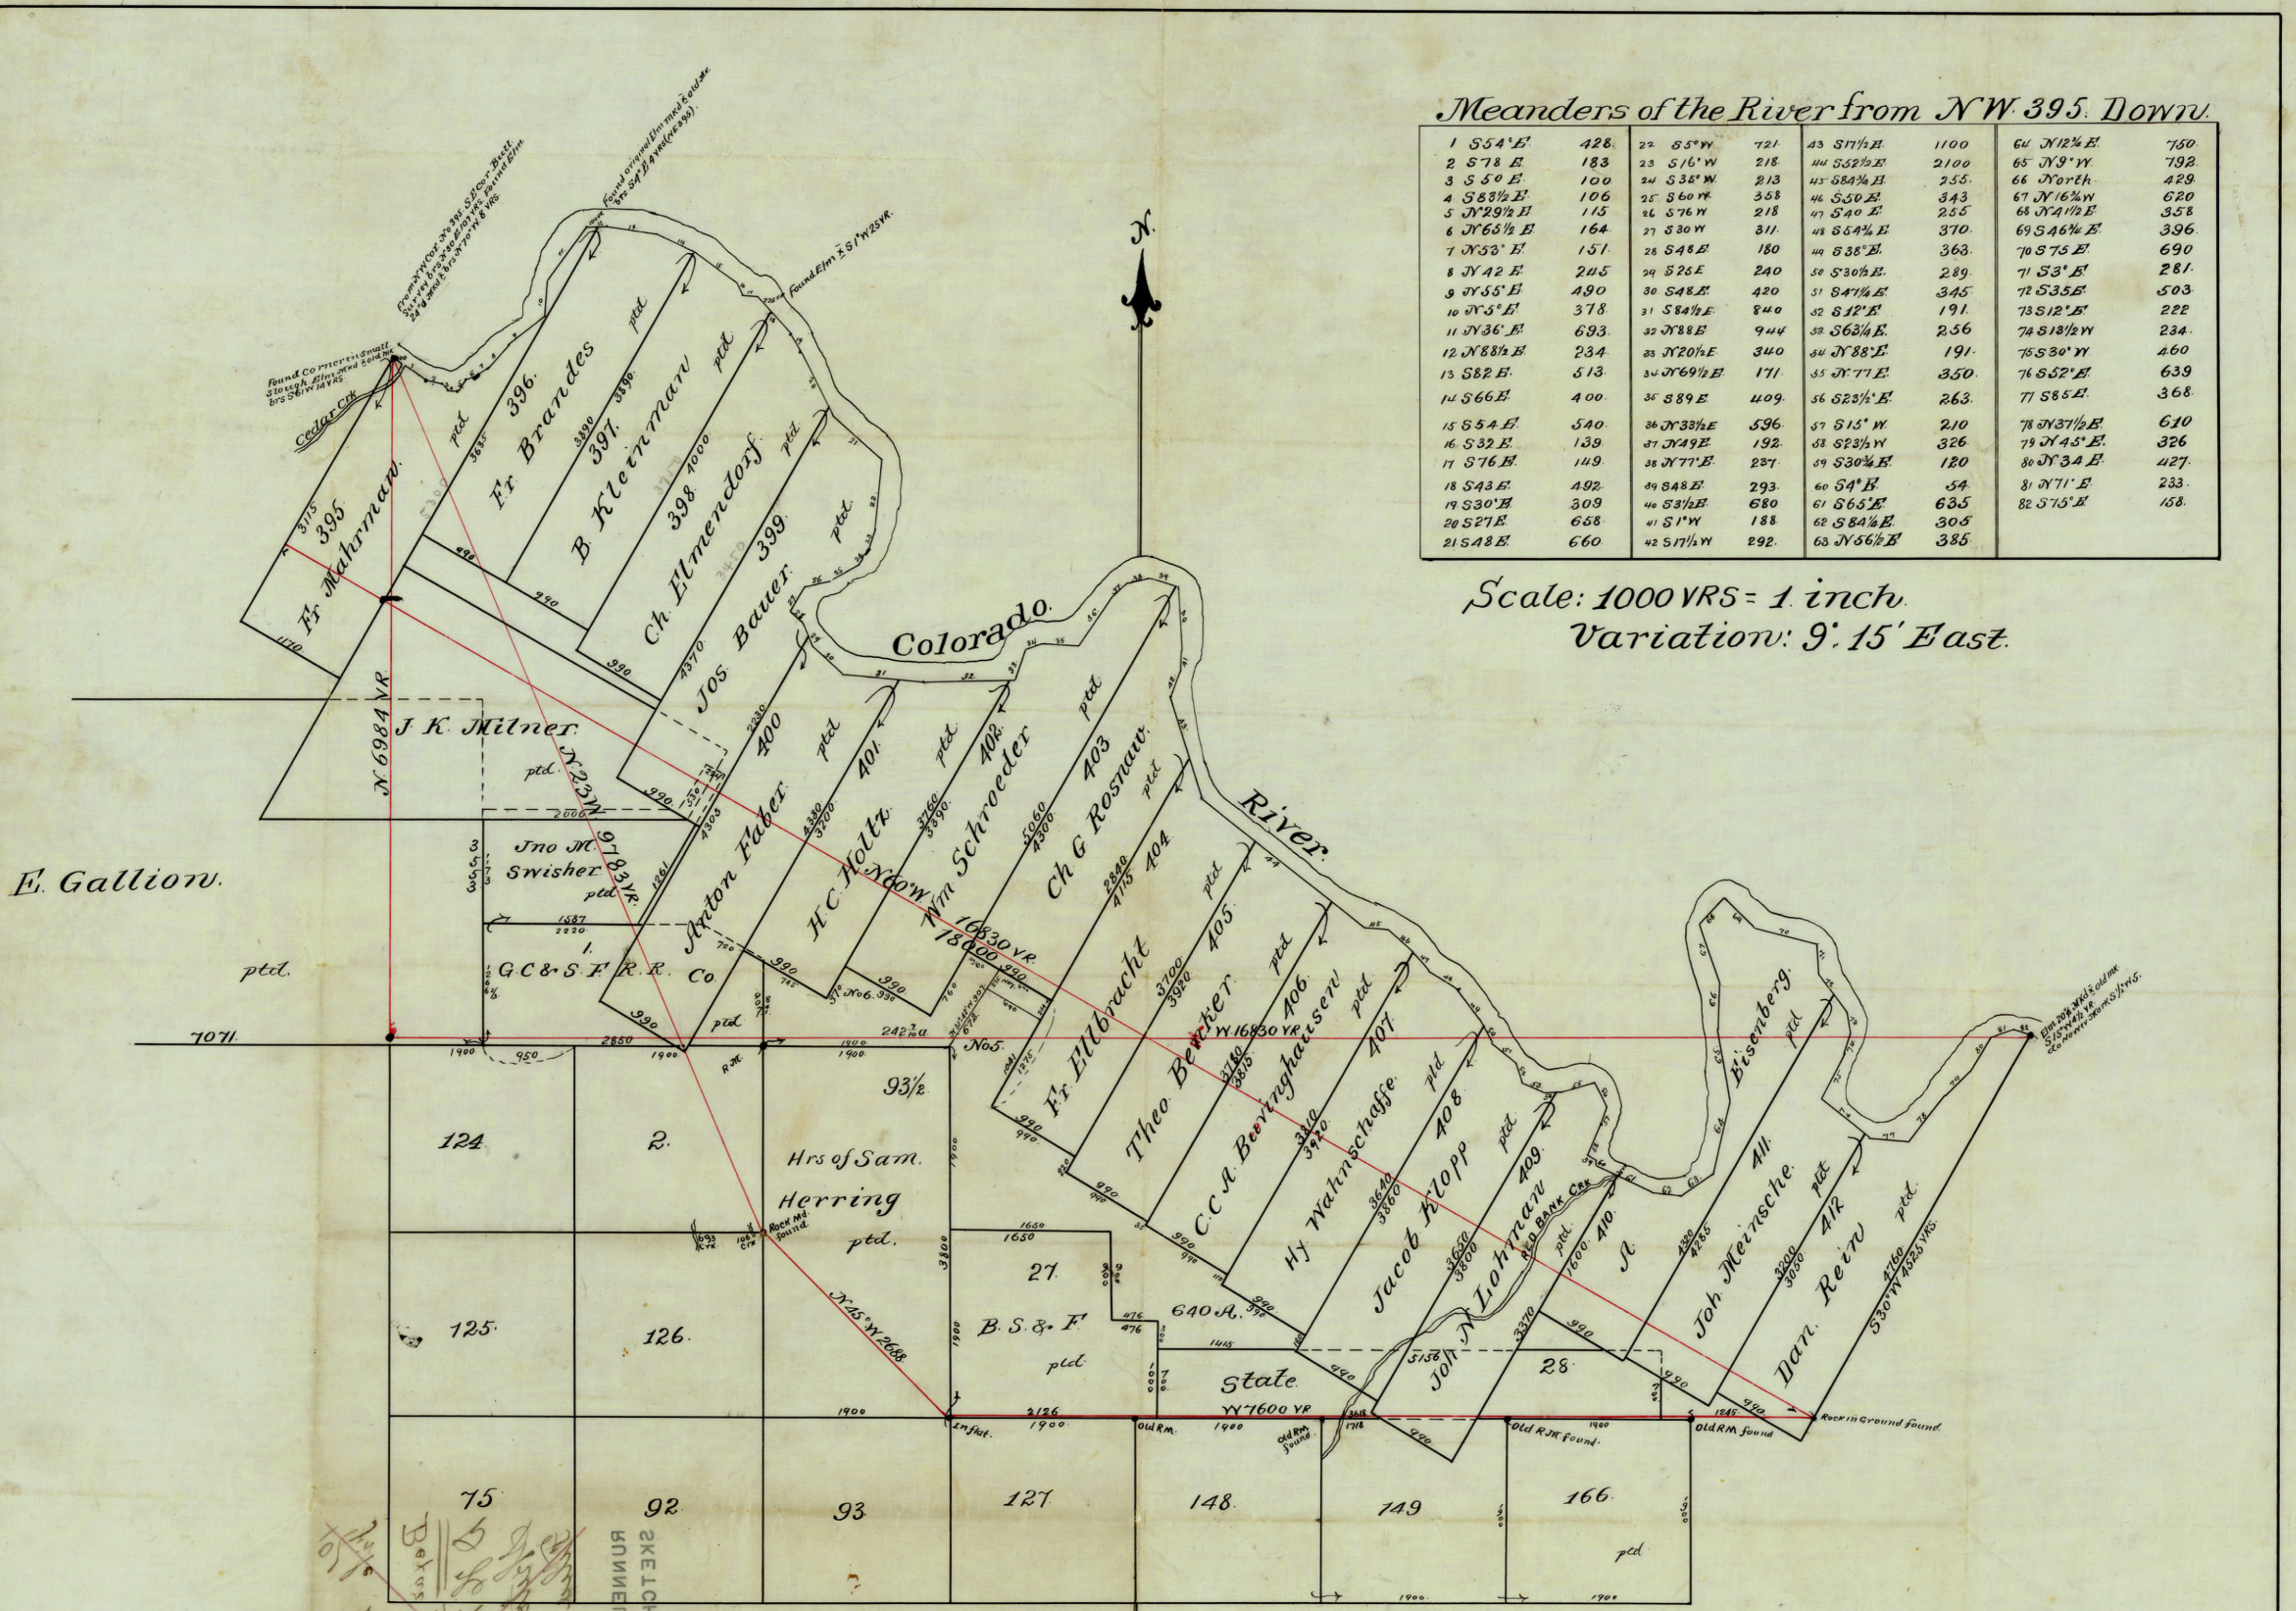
Meanders of the River from N.W. 395. Down.

| | | | | | | | | | | |
|---|---|---|---|---|---|---|---|---|---|---|
| 1 S54°E. 428 | 22 S5°W 721 | 43 S11½E 1100 | 64 N12¾E. 750 |
| 2 S78 E. 183 | 23 S16°W 218 | 44 S52½E 2100 | 65 N9°W. 792 |
| 3 S50 E. 100 | 24 S32°W 213 | 45 S84¾E 255 | 66 North 429 |
| 4 S83½E. 106 | 25 S60°W 358 | 46 S50E. 343 | 67 N16¾W 620 |
| 5 N29½E. 115 | 26 S76W 218 | 47 S40 E. 255 | 68 N41½E 358 |
| 6 N65½E 164 | 27 S30W 311 | 48 S54¾E 370 | 69 S46¾E 396 |
| 7 N53°E. 151 | 28 S46E 180 | 49 S38°E. 363 | 70 S75E 690 |
| 8 N42 E. 245 | 29 S25E 240 | 50 S30½E. 289 | 71 S3°E 281 |
| 9 N55°E. 490 | 30 S48E 420 | 51 S47¼E 345 | 72 S35E 503 |
| 10 N5°E. 378 | 31 S84½E 840 | 52 S12°E 191 | 73 S12°E 222 |
| 11 N36°E. 693 | 32 N88E 944 | 53 S63¼E 256 | 74 S13½W 234 |
| 12 N88½E 234 | 33 N20½E 340 | 54 N88°E 191 | 75 S30°W 460 |
| 13 S82E. 513 | 34 N69½E 171 | 55 N77E 350 | 76 S52°E 639 |
| 14 S66E. 400 | 35 S89E 409 | 56 S23½E. 263 | 77 S85E 368 |
| 15 S54E. 540 | 36 N33½E 596 | 57 S15°W. 210 | 78 N37½E 610 |
| 16 S32E. 139 | 37 N49E 192 | 58 S23½W 326 | 79 N45°E. 326 |
| 17 S76E. 149 | 38 N77E 227 | 59 S30¾E 120 | 80 N34E. 427 |
| 18 S43E. 492 | 39 S48E 293 | 60 S4°E 54 | 81 N71°E 233 |
| 19 S30°E 309 | 40 S3½E 680 | 61 S65°E 635 | 82 S75°E 158 |
| 20 S27E 658 | 41 S1°W 188 | 62 S84½E 305 | |
| 21 S48E 660 | 42 S17½W 292 | 63 N56½E 385 | |

Scale: 1000 VRS = 1 inch.
Variation: 9°. 15' East.

N.

Colorado River

Cedar Crk

Found Corner in Smith Stock Elm mrd 2 brs S 81 W 14 VRS

395 Fr. Mahrman
396. Fr. Brandes ptd.
397. B. Kleinman ptd.
398 Ch. Ellmendorf ptd.
399 Jos. Bauer ptd.
400 Anton Faber
401 H C Holtz ptd.
402 Wm Schroeder ptd.
403 Ch G Rosnau ptd.
404 Fr. Ellbracht ptd.
405 Theo Becker ptd.
406 C.C.A. Beringhausen ptd.
407 Hy Wahnschaffe ptd.
408 Jacob Klopp ptd.
409 John N Lohmann ptd.
410 A.
411 Joh Meinsche ptd.
412 Dan. Rein ptd.

Bisenberg ptd.

J.K. Milner ptd.
Jno M. Swisher ptd.
G C & S F R.R. Co.
E. Gallion ptd.

N 6984 VR
N 23 W 9783 VR
N 60 W 16830 VR 18600
W 16830 VR
N 45 W 2688
W 7600 VR
S 30 W 4525 VRS

7071
No 5
No 6
242 ½ a
93½
124
2.
Hrs of Sam. Herring ptd.
27.
640 A.
B.S.&F. ptd.
State
28.
125
126
75
92
93
127
148
149
166
ptd.
Mud Bank Crk

Rock Md found
Old RM found
Old RM found
Rock in Ground found

RUNNELS SKETCH